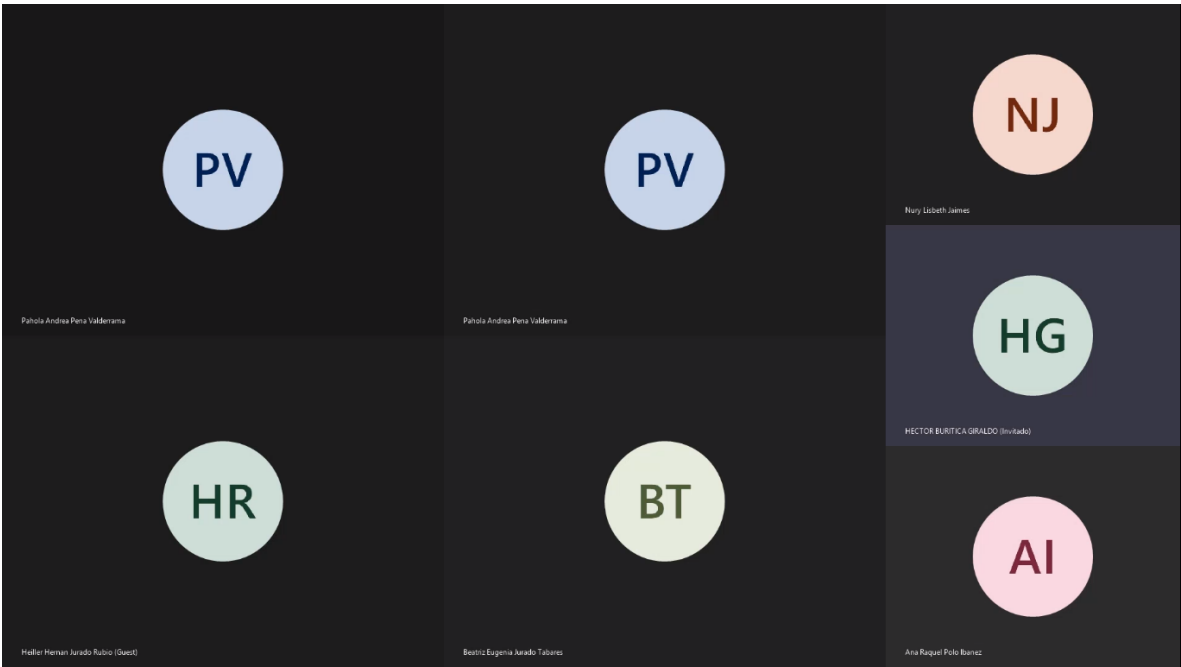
PV

Pahola Andrea Pena Valderrama

PV

Pahola Andrea Pena Valderrama

NJ

Nury Lisbeth Jaimes

HG

HECTOR BURITICA GIRALDO (Invitado)

HR

Heiller Hernan Jurado Rubio (Guest)

BT

Beatriz Eugenia Jurado Tabares

AI

Ana Raquel Polo Ibanez